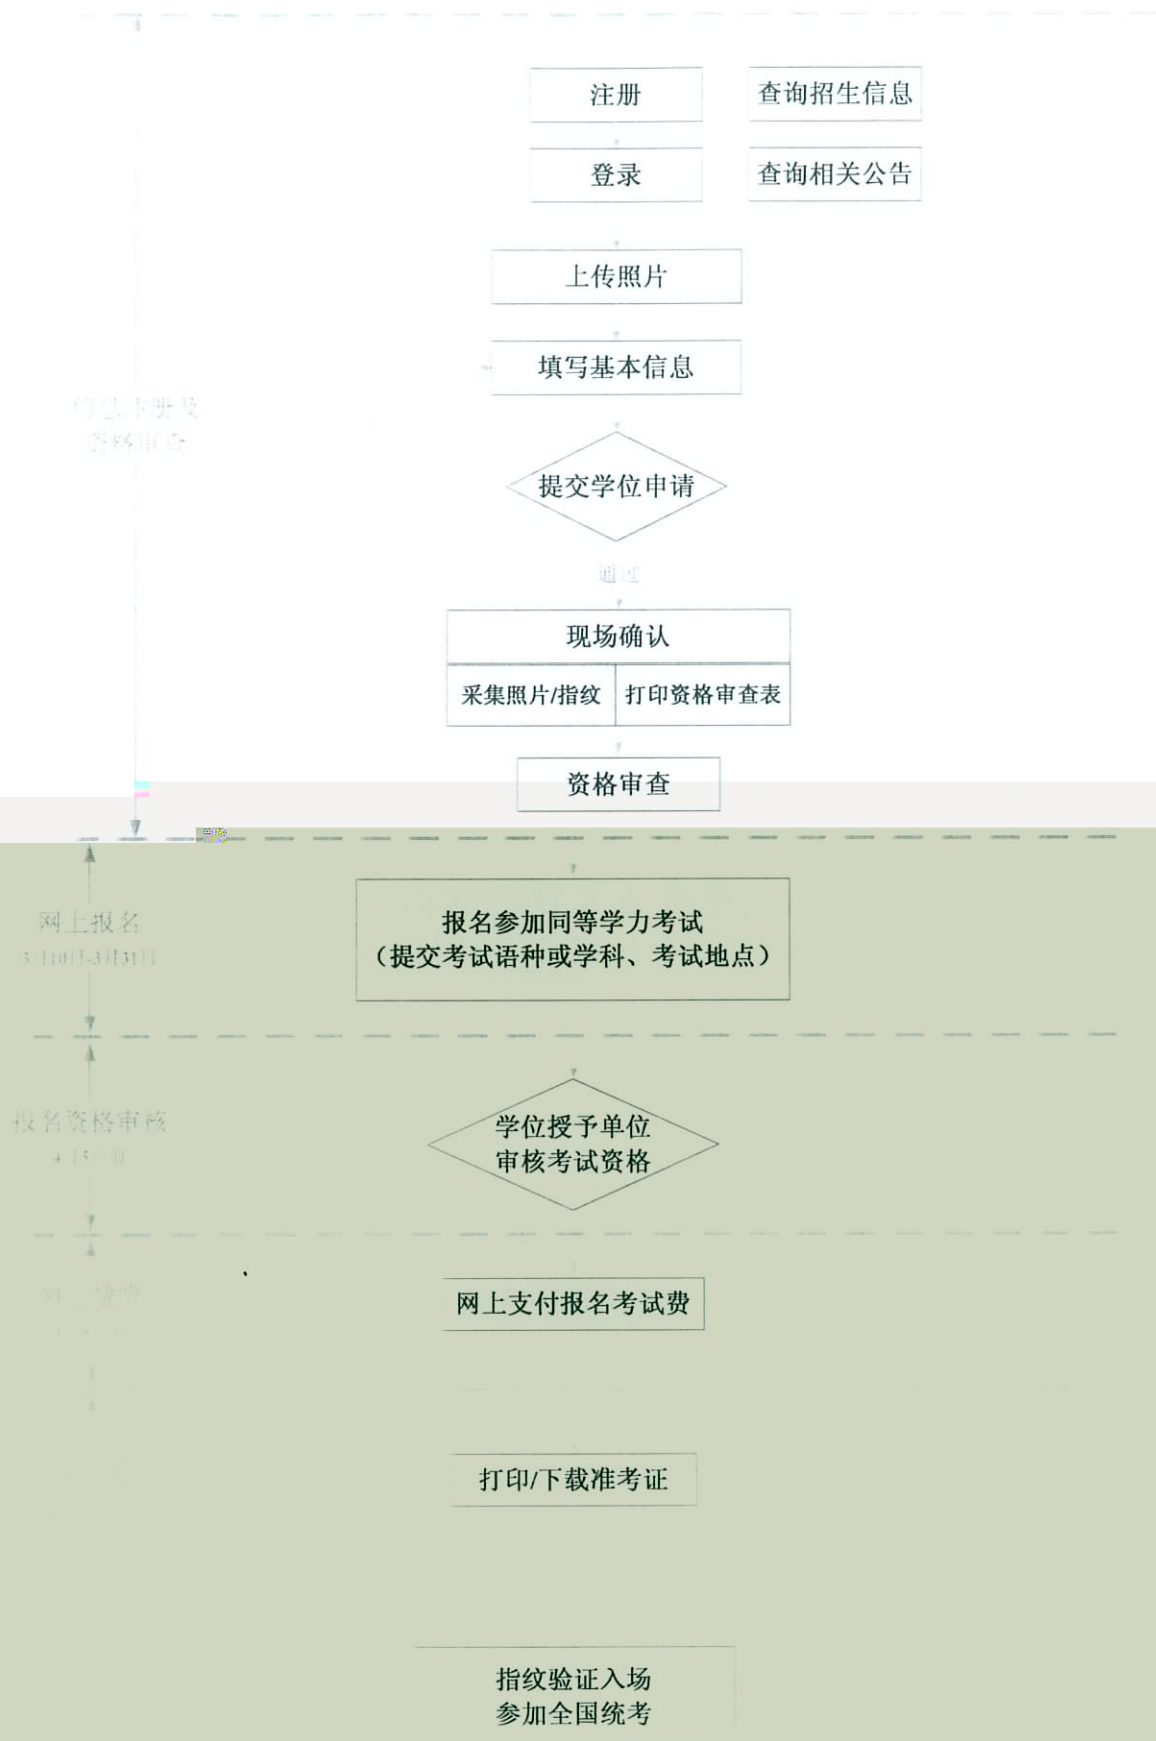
注册

查询招生信息

登录

查询相关公告

上传照片

填写基本信息

信息注册及资格审查

提交学位申请

通过

现场确认

采集照片/指纹

打印资格审查表

资格审查

网上报名
3月10日-3月31日

报名参加同等学力考试
（提交考试语种或学科、考试地点）

报名资格审核
4月15日前

学位授予单位
审核考试资格

网上缴费

网上支付报名考试费

打印/下载准考证

指纹验证入场
参加全国统考